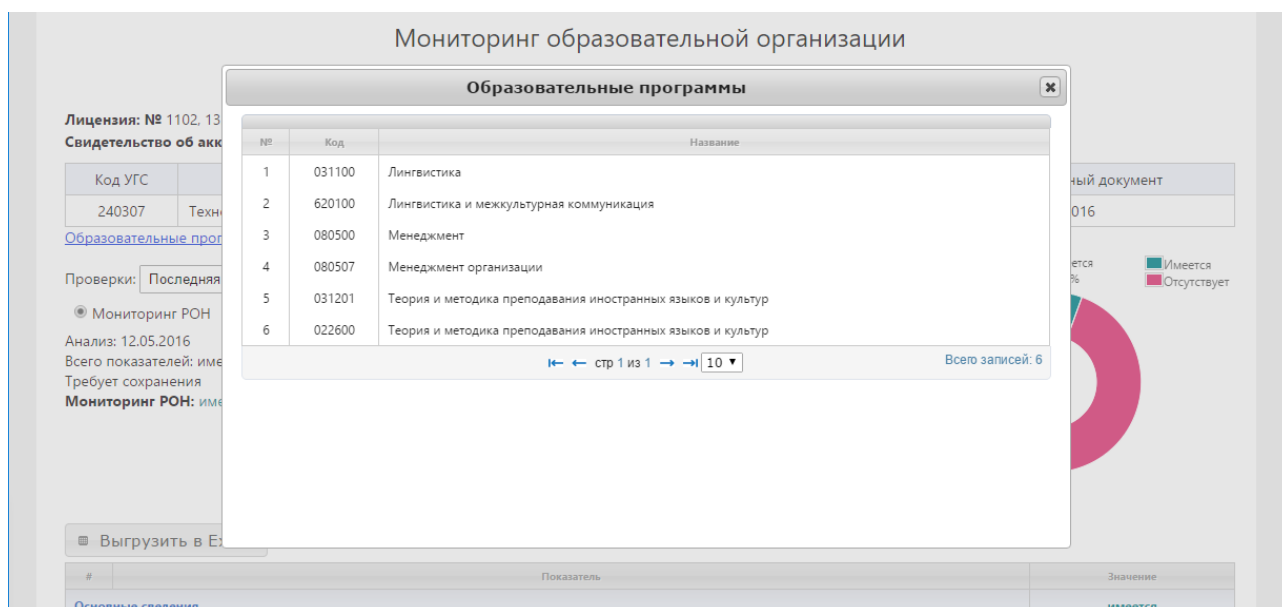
Мониторинг образовательной организации

Лицензия: № 1102, 13
Свидетельство об акк

| Код УГС | | ный документ |
|---|---|---|
| 240307 | Техно | 016 |

Образовательные прог

Проверки: Последняя

Мониторинг РОН

Анализ: 12.05.2016
Всего показателей: име
Требует сохранения
Мониторинг РОН: име

ется
%

Имеется
Отсутствует

Образовательные программы

| № | Код | Название |
|---|---|---|
| 1 | 031100 | Лингвистика |
| 2 | 620100 | Лингвистика и межкультурная коммуникация |
| 3 | 080500 | Менеджмент |
| 4 | 080507 | Менеджмент организации |
| 5 | 031201 | Теория и методика преподавания иностранных языков и культур |
| 6 | 022600 | Теория и методика преподавания иностранных языков и культур |

стр 1 из 1 10
Всего записей: 6

Выгрузить в Ex

| # | Показатель | Значение |
|---|---|---|
| | Основные сведения | имеется |